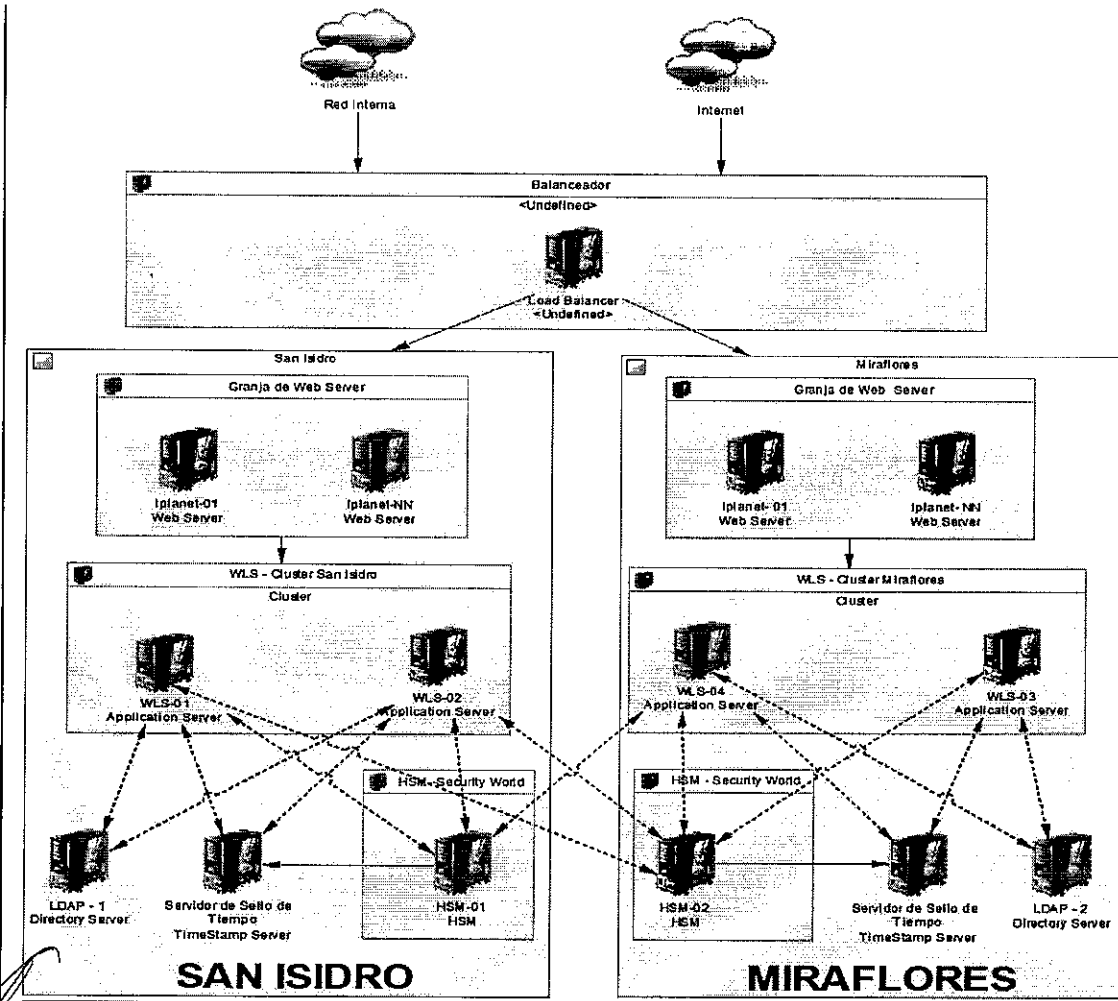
Red Interna

Internet

Balanceador
<Undefined>

Load Balancer
<Undefined>

San Isidro

Granja de Web Server

Iplanet-01
Web Server

Iplanet-NN
Web Server

WLS - Cluster San Isidro
Cluster

WLS-01
Application Server

WLS-02
Application Server

HSM - Security World

LDAP - 1
Directory Server

Servidor de Sello de Tiempo
TimeStamp Server

HSM-01
HSM

SAN ISIDRO

Miraflores

Granja de Web Server

Iplanet-01
Web Server

Iplanet-NN
Web Server

WLS - Cluster Miraflores
Cluster

WLS-04
Application Server

WLS-03
Application Server

HSM - Security World

HSM-02
HSM

Servidor de Sello de Tiempo
TimeStamp Server

LDAP - 2
Directory Server

MIRAFLORES